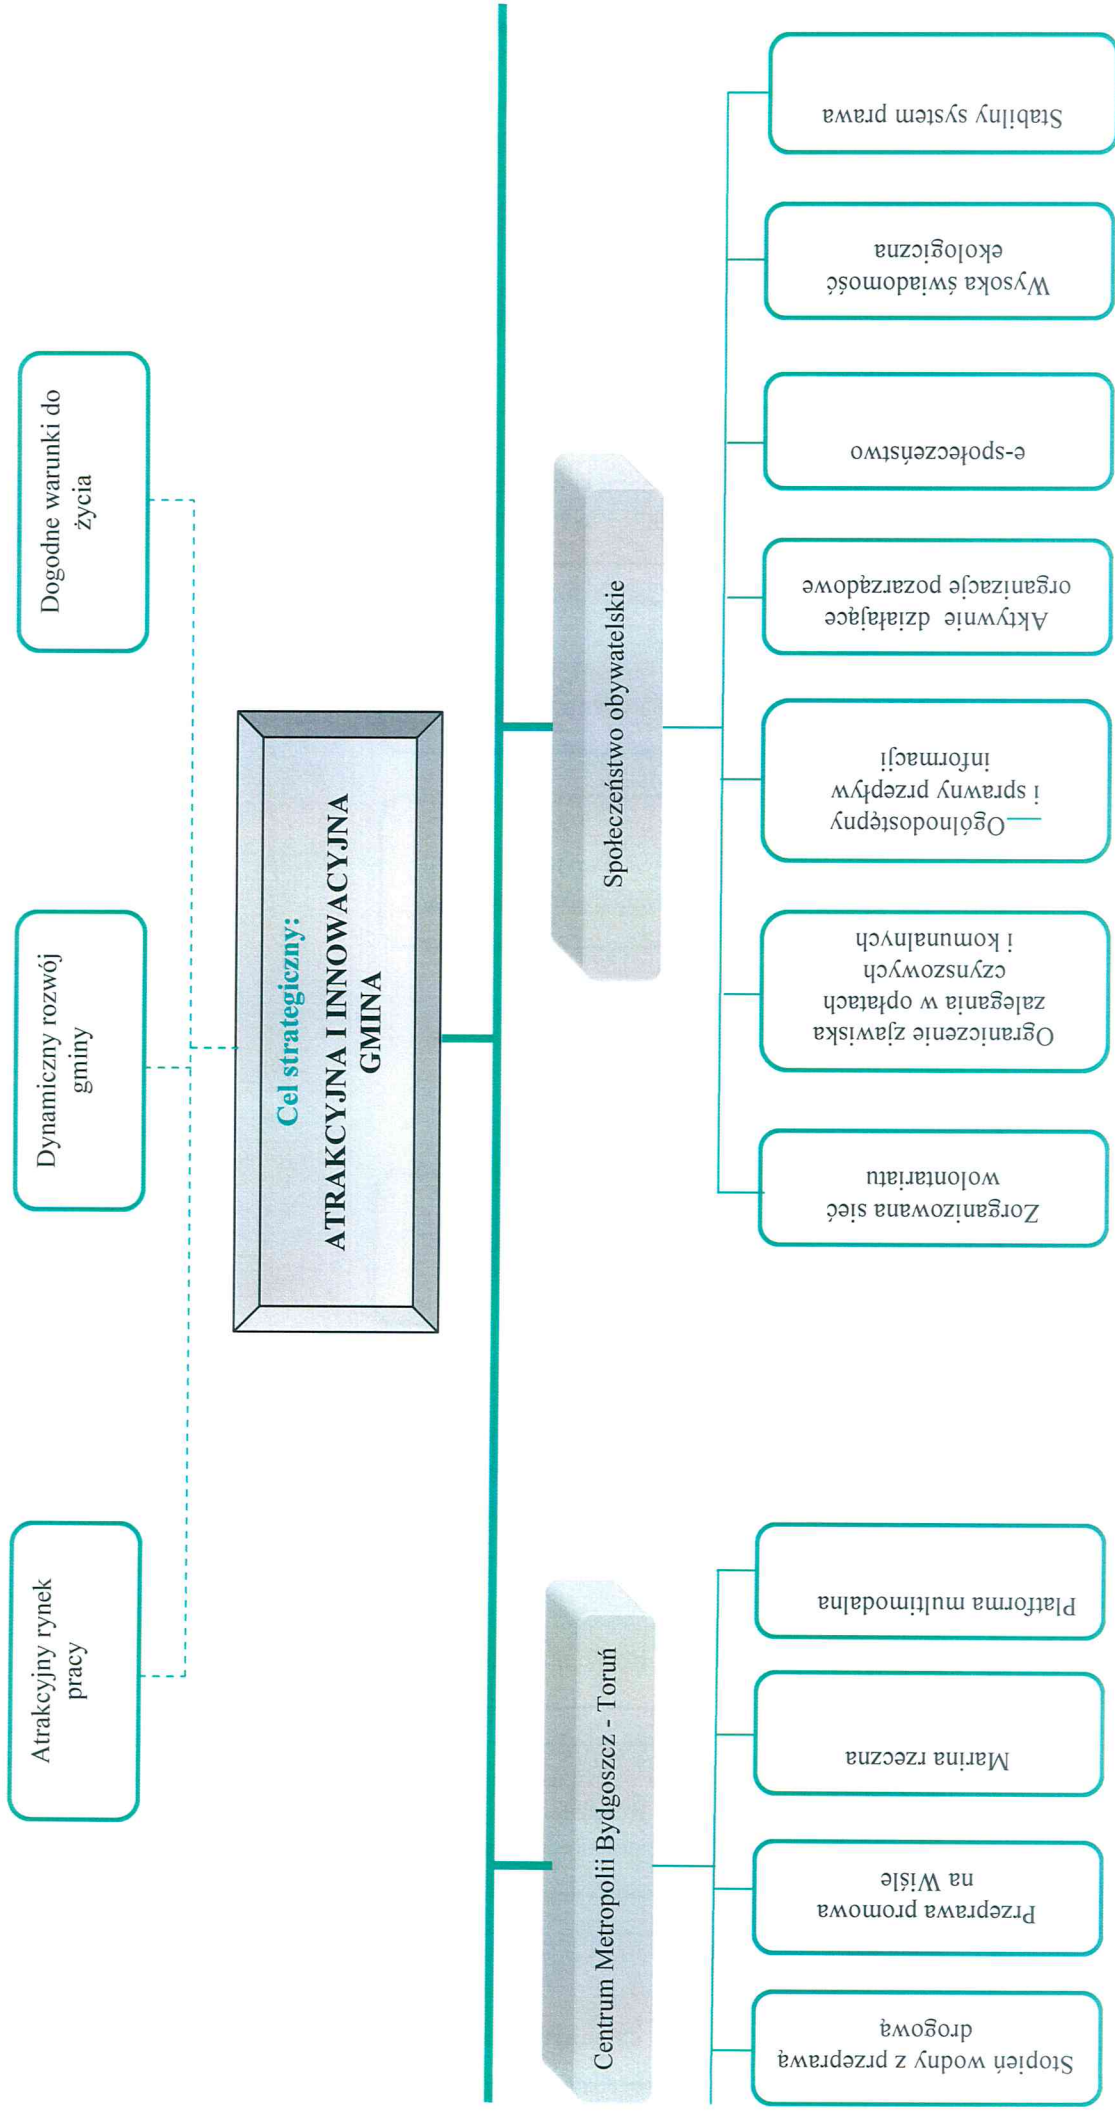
Cel strategiczny:
ATRAKCYJNA I INNOWACYJNA GMINA

Dogodne warunki do życia

Dynamiczny rozwój gminy

Atrakcyjny rynek pracy

Społeczeństwo obywatelskie

Stabilny system prawa

Wysoka świadomość ekologiczna

e-społeczeństwo

Aktywnie działające organizacje pozarządowe

Ogólnodostępny i sprawny przepływ informacji

Ograniczenie zjawiska zalegania w opłatach czynszowych i komunalnych

Zorganizowana sieć wolontariatu

Centrum Metropolii Bydgoszcz - Toruń

Platforma multimodalna

Marina rzeczna

Przeprawa promowa na Wiśle

Stopień wodny z przeprawą drogową